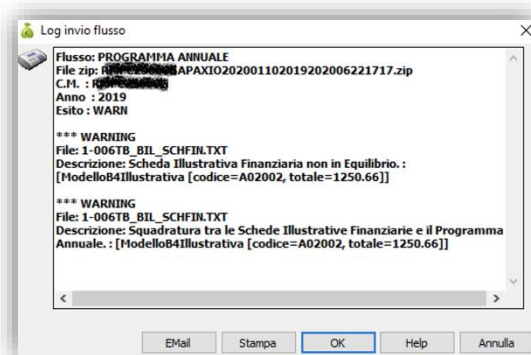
Log invio flusso

Flusso: PROGRAMMA ANNUALE
File zip: R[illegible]APAXIO20200110201920200621717.zip
C.M. : R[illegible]
Anno : 2019
Esito : WARN

*** WARNING
File: 1-006TB_BIL_SCHFIN.TXT
Descrizione: Scheda Illustrativa Finanziaria non in Equilibrio. : [ModelloB4Illustrativa [codice=A02002, totale=1250.66]]

*** WARNING
File: 1-006TB_BIL_SCHFIN.TXT
Descrizione: Squadratura tra le Schede Illustrative Finanziarie e il Programma Annuale. : [ModelloB4Illustrativa [codice=A02002, totale=1250.66]]

EMail | Stampa | OK | Help | Annulla